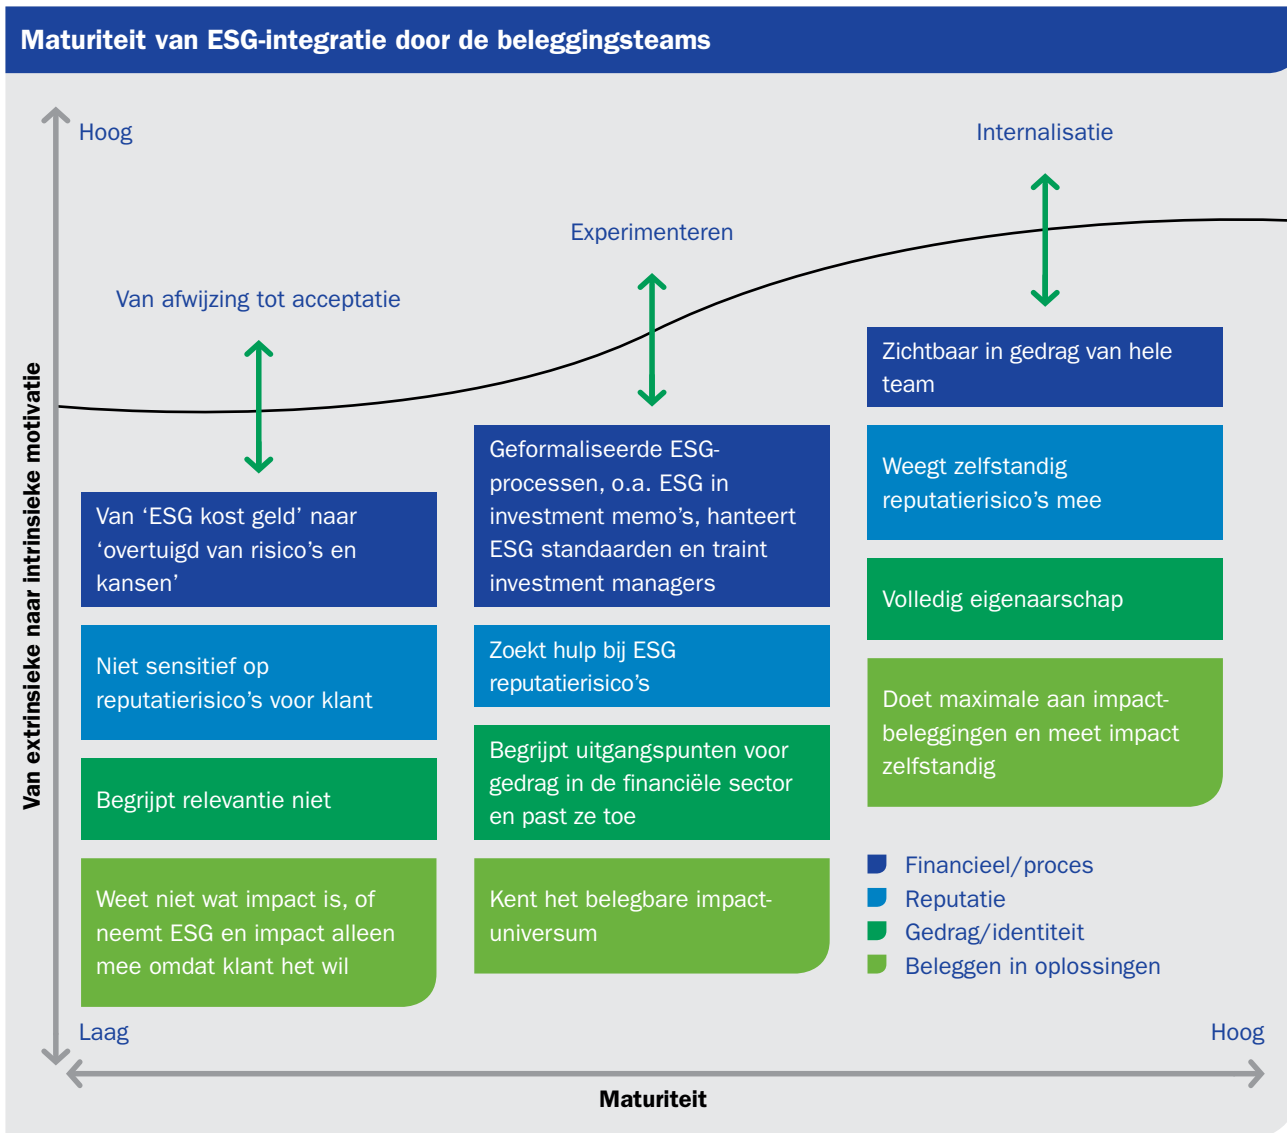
Maturiteit van ESG-integratie door de beleggingsteams

Hoog

Van extrinsieke naar intrinsieke motivatie

Internalisatie

Experimenteren

Van afwijzing tot acceptatie

Van ‘ESG kost geld’ naar ‘overtuigd van risico’s en kansen’

Niet sensitief op reputatierisico’s voor klant

Begrijpt relevantie niet

Weet niet wat impact is, of neemt ESG en impact alleen mee omdat klant het wil

Geformaliseerde ESG-processen, o.a. ESG in investment memo’s, hanteert ESG standaarden en traint investment managers

Zoekt hulp bij ESG reputatierisico’s

Begrijpt uitgangspunten voor gedrag in de financiële sector en past ze toe

Kent het belegbare impact-universum

Zichtbaar in gedrag van hele team

Weegt zelfstandig reputatierisico’s mee

Volledig eigenaarschap

Doet maximale aan impact-beleggingen en meet impact zelfstandig

Financieel/proces
Reputatie
Gedrag/identiteit
Beleggen in oplossingen

Laag

Hoog

Maturiteit